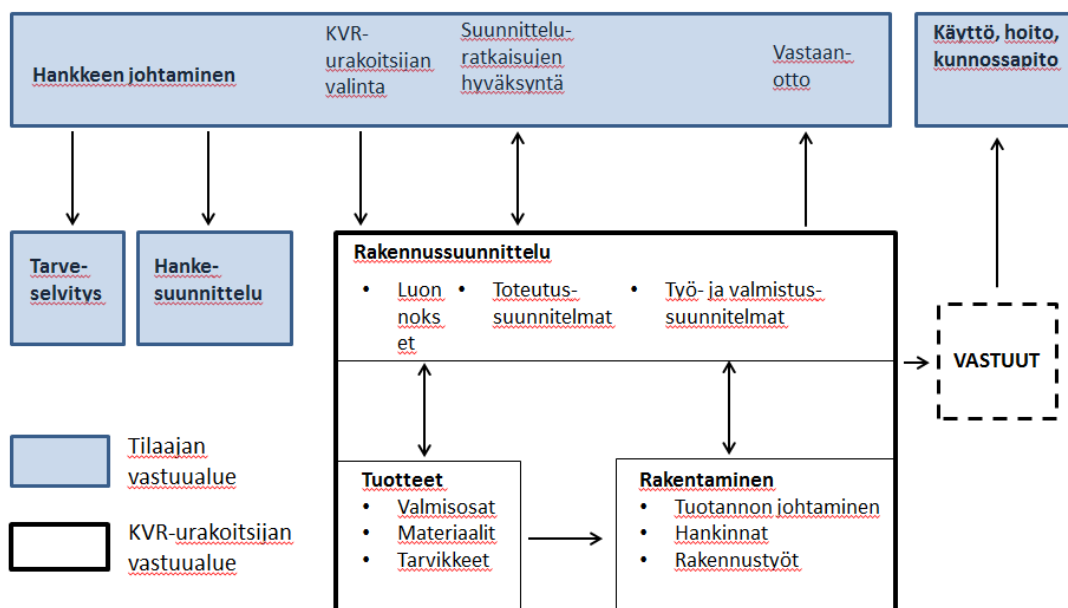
Hankkeen johtaminen

KVR-urakoitsijan valinta

Suunnittelu-ratkaisujen hyväksyntä

Vastaan-otto

Käyttö, hoito, kunnossapito

Tarve-selvitys

Hanke-suunnittelu

Rakennussuunnittelu

- Luonnokset
- Toteutus-suunnitelmat
- Työ- ja valmistus-suunnitelmat

VASTUUT

Tilaajan vastuualue

KVR-urakoitsijan vastuualue

Tuotteet
- Valmisosat
- Materiaalit
- Tarvikkeet

Rakentaminen
- Tuotannon johtaminen
- Hankinnat
- Rakennustyöt